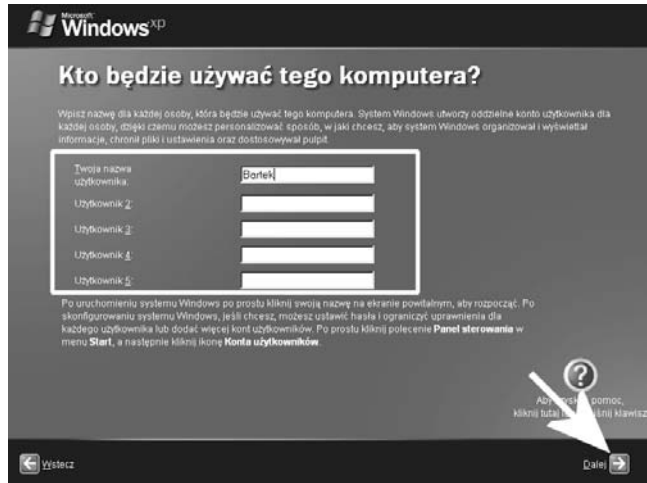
Microsoft Windows xp

Kto będzie używać tego komputera?

Wpisz nazwę dla każdej osoby, która będzie używać tego komputera. System Windows utworzy oddzielne konto użytkownika dla każdej osoby, dzięki czemu możesz personalizować sposób, w jaki chcesz, aby system Windows organizował i wyświetlał informacje, chronił pliki i ustawienia oraz dostosowywał pulpit.

Twoja nazwa użytkownika: Bartek

Użytkownik 2:

Użytkownik 3:

Użytkownik 4:

Użytkownik 5:

Po uruchomieniu systemu Windows po prostu kliknij swoją nazwę na ekranie powitalnym, aby rozpocząć. Po skonfigurowaniu systemu Windows, jeśli chcesz, możesz ustawić hasła i ograniczyć uprawnienia dla każdego użytkownika lub dodać więcej kont użytkowników. Po prostu kliknij polecenie **Panel sterowania** w menu **Start**, a następnie kliknij ikonę **Konta użytkowników**.

Aby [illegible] pomoc, kliknij tutaj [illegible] klawisz

Wstecz

Dalej